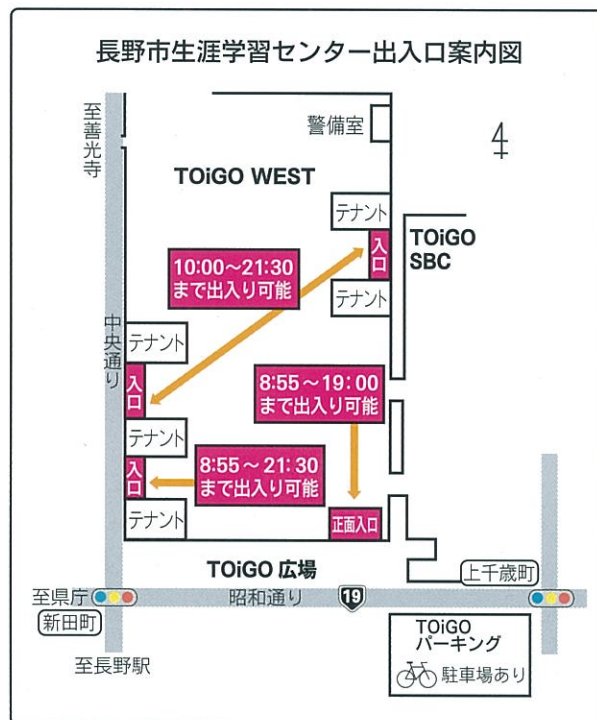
長野市生涯学習センター出入口案内図

至善光寺

警備室

TOiGO WEST

テナント

入口

TOiGO SBC

10:00～21:30
まで出入り可能

テナント

中央通り

テナント

入口

8:55～19:00
まで出入り可能

テナント

入口

8:55～21:30
まで出入り可能

テナント

正面入口

TOiGO 広場

上千歳町

至県庁

昭和通り

19

新田町

TOiGO
パーキング

駐車場あり

至長野駅